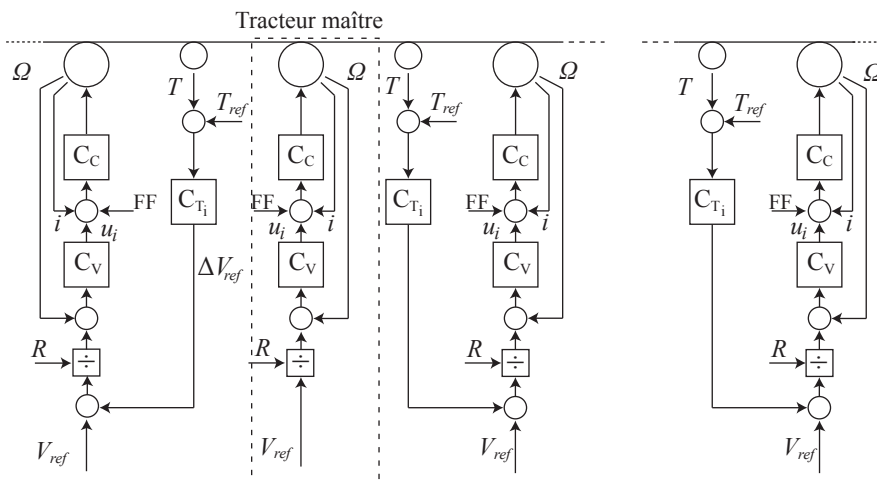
Tracteur maître

$\Omega$ $T$ $T_{ref}$ $\Omega$ $T$ $T_{ref}$ $\Omega$ $T$ $T_{ref}$ $\Omega$

$C_C$ $C_C$ $C_C$ $C_C$

$C_{T_i}$ $C_{T_i}$ $C_{T_i}$

FF FF FF FF

$i$ $u_i$ $u_i$ $i$ $u_i$ $i$ $u_i$ $i$

$C_V$ $C_V$ $C_V$ $C_V$

$\Delta V_{ref}$

$R$ $\div$ $R$ $\div$ $R$ $\div$ $R$ $\div$

$V_{ref}$ $V_{ref}$ $V_{ref}$ $V_{ref}$